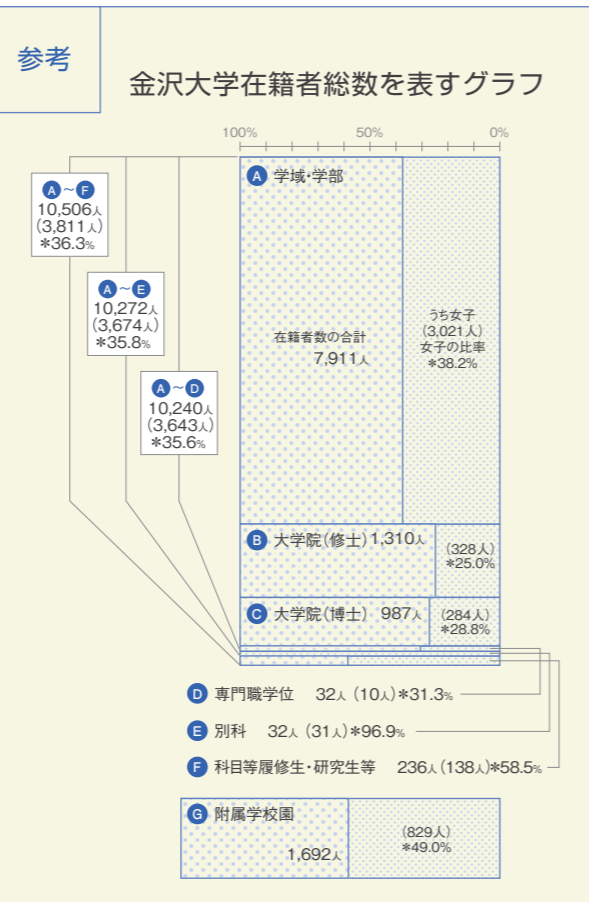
参考

金沢大学在籍者総数を表すグラフ

100%　50%　0%

A～F
10,506人
(3,811人)
＊36.3%

A～E
10,272人
(3,674人)
＊35.8%

A～D
10,240人
(3,643人)
＊35.6%

A 学域・学部
在籍者数の合計
7,911人
うち女子
(3,021人)
女子の比率
＊38.2%

B 大学院(修士) 1,310人
(328人)
＊25.0%

C 大学院(博士) 987人
(284人)
＊28.8%

D 専門職学位 32人 (10人) ＊31.3%

E 別科 32人 (31人) ＊96.9%

F 科目等履修生・研究生等 236人 (138人) ＊58.5%

G 附属学校園
1,692人
(829人)
＊49.0%